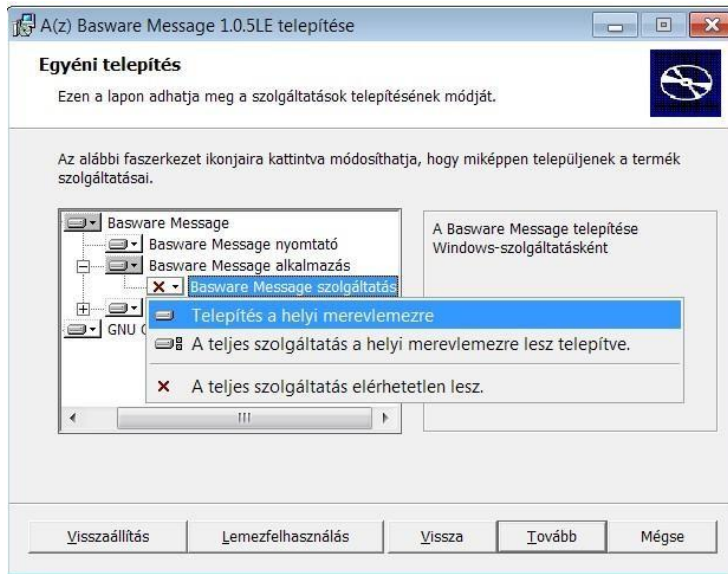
A(z) Basware Message 1.0.5LE telepítése

Egyéni telepítés

Ezen a lapon adhatja meg a szolgáltatások telepítésének módját.

Az alábbi faszerkezet ikonjaira kattintva módosíthatja, hogy miképpen települjenek a termék szolgáltatásai.

Basware Message
Basware Message nyomtató
Basware Message alkalmazás
Basware Message szolgáltatás
GNU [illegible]

A Basware Message telepítése Windows-szolgáltatásként

Telepítés a helyi merevlemezre
A teljes szolgáltatás a helyi merevlemezre lesz telepítve.
A teljes szolgáltatás elérhetetlen lesz.

Visszaállítás
Lemezfelhasználás
Vissza
Tovább
Mégse